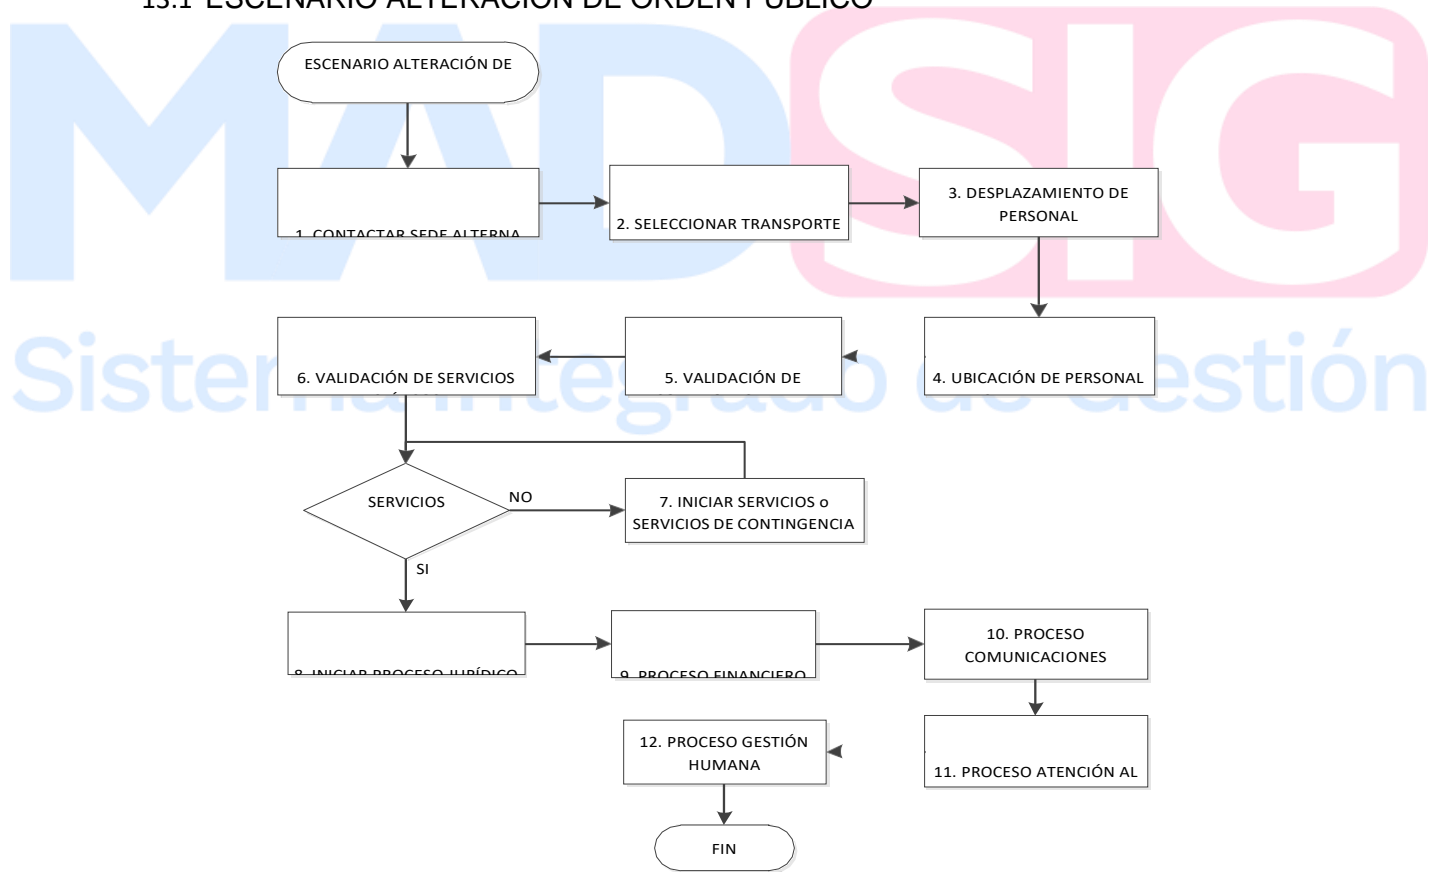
13.1 ESCENARIO ALTERACIÓN DE ORDEN PÚBLICO

MADSIG

Sistema Integrado de Gestión

ESCENARIO ALTERACIÓN DE

1. CONTACTAR SEDE ALTERNA

2. SELECCIONAR TRANSPORTE

3. DESPLAZAMIENTO DE PERSONAL

4. UBICACIÓN DE PERSONAL

5. VALIDACIÓN DE

6. VALIDACIÓN DE SERVICIOS

SERVICIOS

NO

7. INICIAR SERVICIOS o SERVICIOS DE CONTINGENCIA

SI

8. INICIAR PROCESO JURÍDICO

9. PROCESO FINANCIERO

10. PROCESO COMUNICACIONES

11. PROCESO ATENCIÓN AL

12. PROCESO GESTIÓN HUMANA

FIN